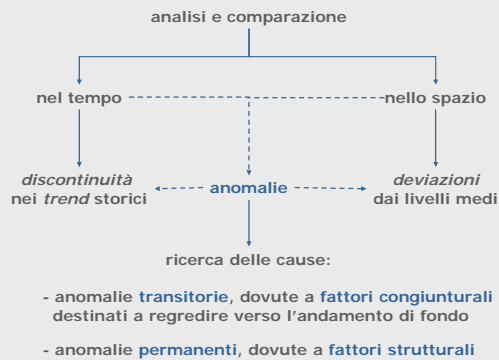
analisi e comparazione

nel tempo

nello spazio

*discontinuità* nei *trend* storici

anomalie

*deviazioni* dai livelli medi

ricerca delle cause:

- anomalie transitorie, dovute a fattori congiunturali destinati a regredire verso l'andamento di fondo

- anomalie permanenti, dovute a fattori strutturali